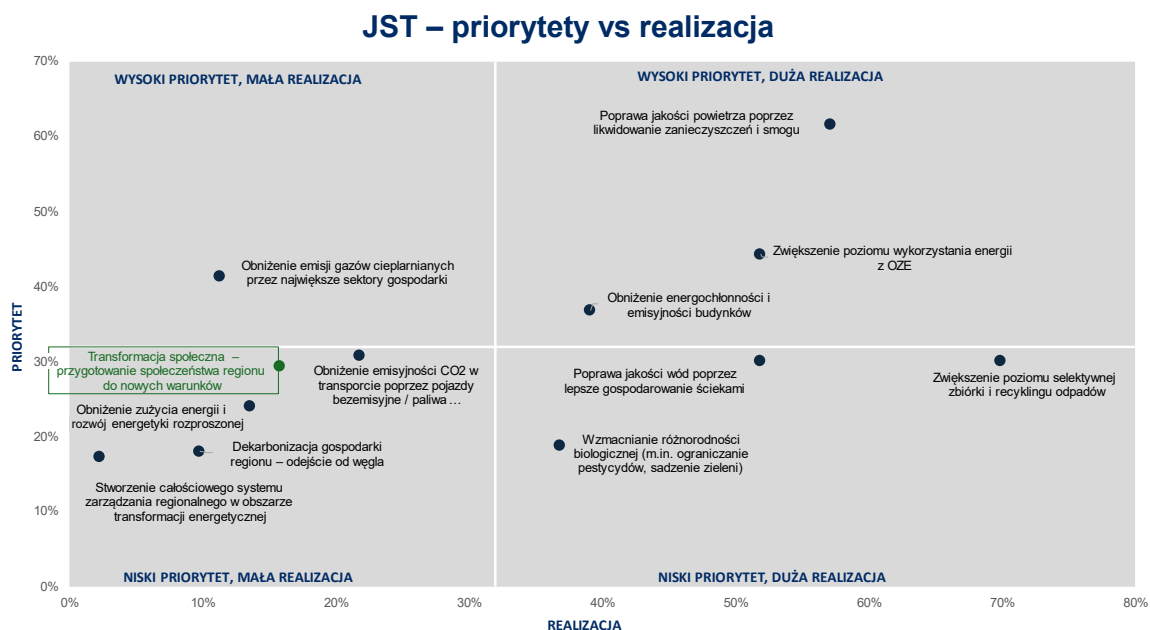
JST – priorytety vs realizacja

70%
60%
50%
40%
30%
20%
10%
0%

PRIORYTET

WYSOKI PRIORYTET, MAŁA REALIZACJA

WYSOKI PRIORYTET, DUŻA REALIZACJA

Poprawa jakości powietrza poprzez likwidowanie zanieczyszczeń i smogu

Zwiększenie poziomu wykorzystania energii z OZE

Obniżenie emisji gazów cieplarnianych przez największe sektory gospodarki

Obniżenie energochłonności i emisyjności budynków

Transformacja społeczna – przygotowanie społeczeństwa regionu do nowych warunków

Obniżenie emisyjności CO2 w transporcie poprzez pojazdy bezemisyjne / paliwa …

Poprawa jakości wód poprzez lepsze gospodarowanie ściekami

Zwiększenie poziomu selektywnej zbiórki i recyklingu odpadów

Obniżenie zużycia energii i rozwój energetyki rozproszonej

Dekarbonizacja gospodarki regionu – odejście od węgla

Wzmacnianie różnorodności biologicznej (m.in. ograniczanie pestycydów, sadzenie zieleni)

Stworzenie całościowego systemu zarządzania regionalnego w obszarze transformacji energetycznej

NISKI PRIORYTET, MAŁA REALIZACJA

NISKI PRIORYTET, DUŻA REALIZACJA

0% 10% 20% 30% 40% 50% 60% 70% 80%

REALIZACJA